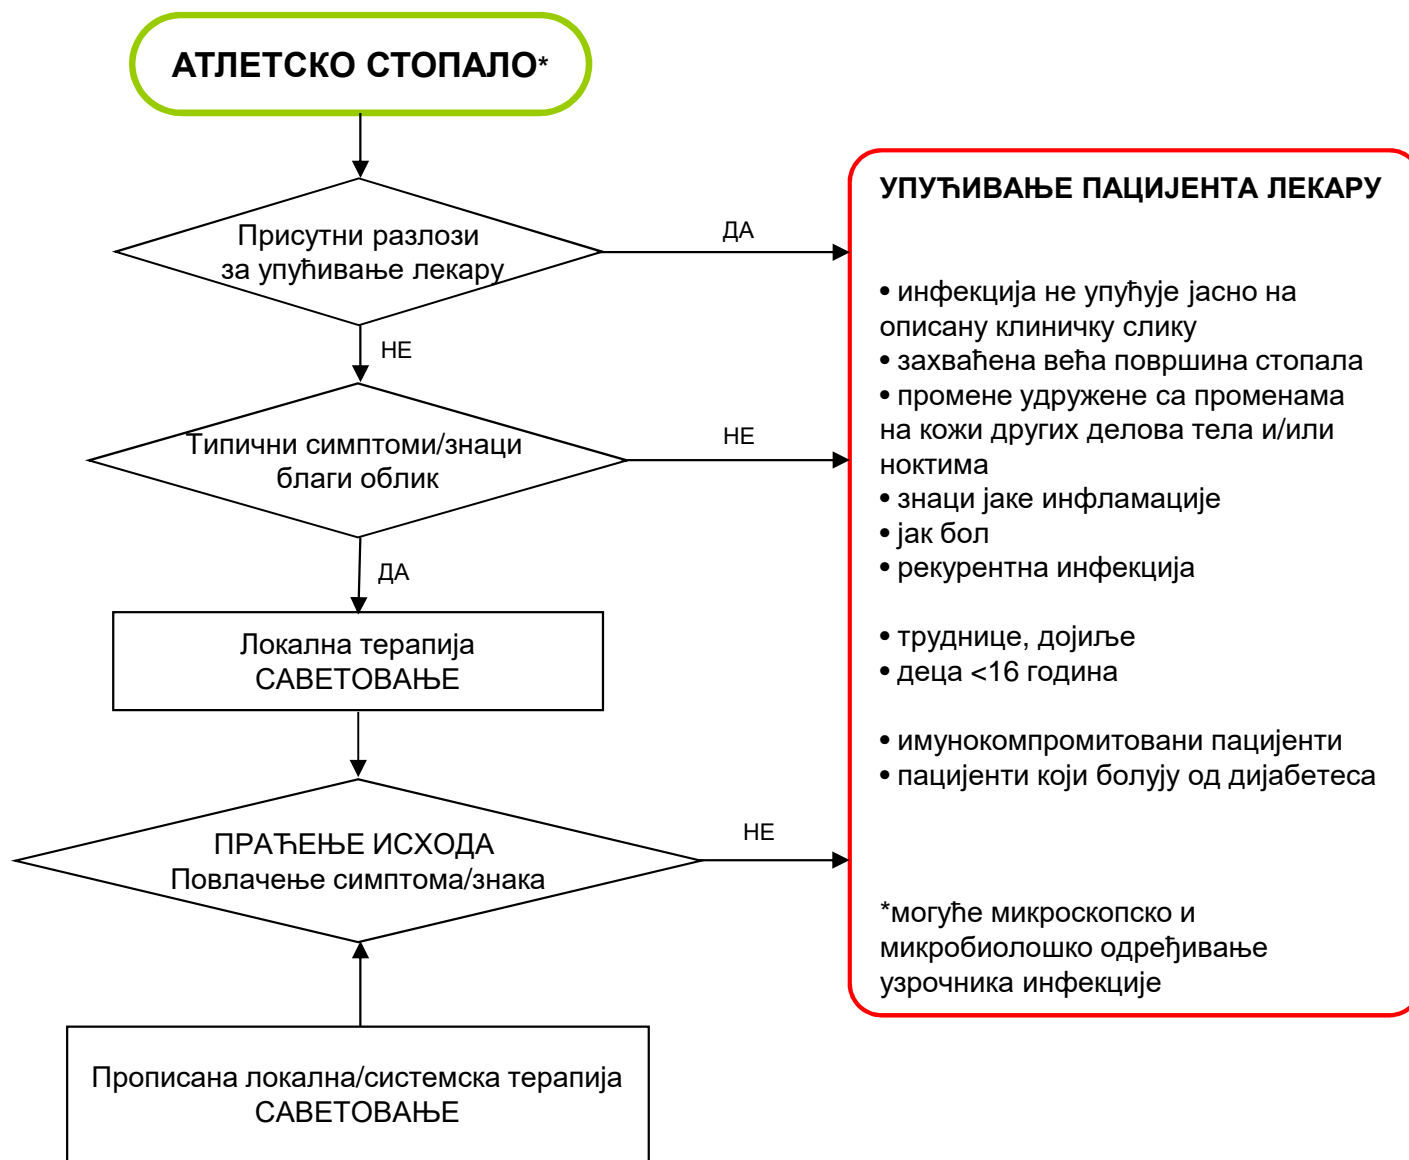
АТЛЕТСКО СТОПАЛО*

Присутни разлози за упућивање лекару

ДА

НЕ

Типични симптоми/знаци благи облик

НЕ

ДА

Локална терапија
САВЕТОВАЊЕ

ПРАЋЕЊЕ ИСХОДА
Повлачење симптома/знака

НЕ

Прописана локална/системска терапија
САВЕТОВАЊЕ

УПУЋИВАЊЕ ПАЦИЈЕНТА ЛЕКАРУ

• инфекција не упућује јасно на описану клиничку слику
• захваћена већа површина стопала
• промене удружене са променама на кожи других делова тела и/или ноктима
• знаци јаке инфламације
• јак бол
• рекурентна инфекција

• труднице, дојиље
• деца <16 година

• имунокомпромитовани пацијенти
• пацијенти који болују од дијабетеса

*могуће микроскопско и микробиолошко одређивање узрочника инфекције